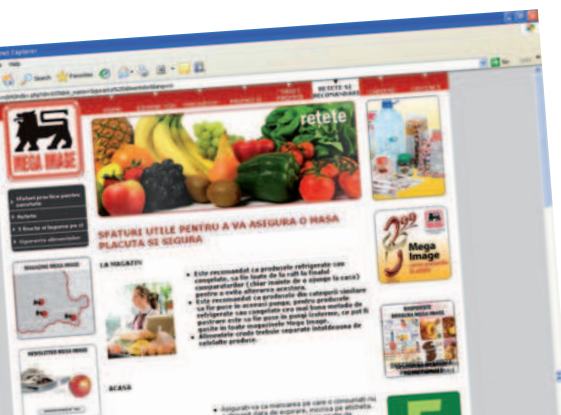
net Explorer

Help

Search Favorites

RETETE SI RECOMANDARI

MEGA IMAGE

retete

Sfaturi practice pentru cumparaturi

Retete

5 Reguli de igiena

Siguranta alimentara

SFATURI UTILE PENTRU A VA ASIGURA O MASA PLACUTA SI SIGURA

LA MAGAZIN

Este recomandat ca produsele refrigerate sau congelate, sa fie luate la sfarsit cumparaturilor

Este recomandat ca produsele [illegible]

Mega Image

ACASA

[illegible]